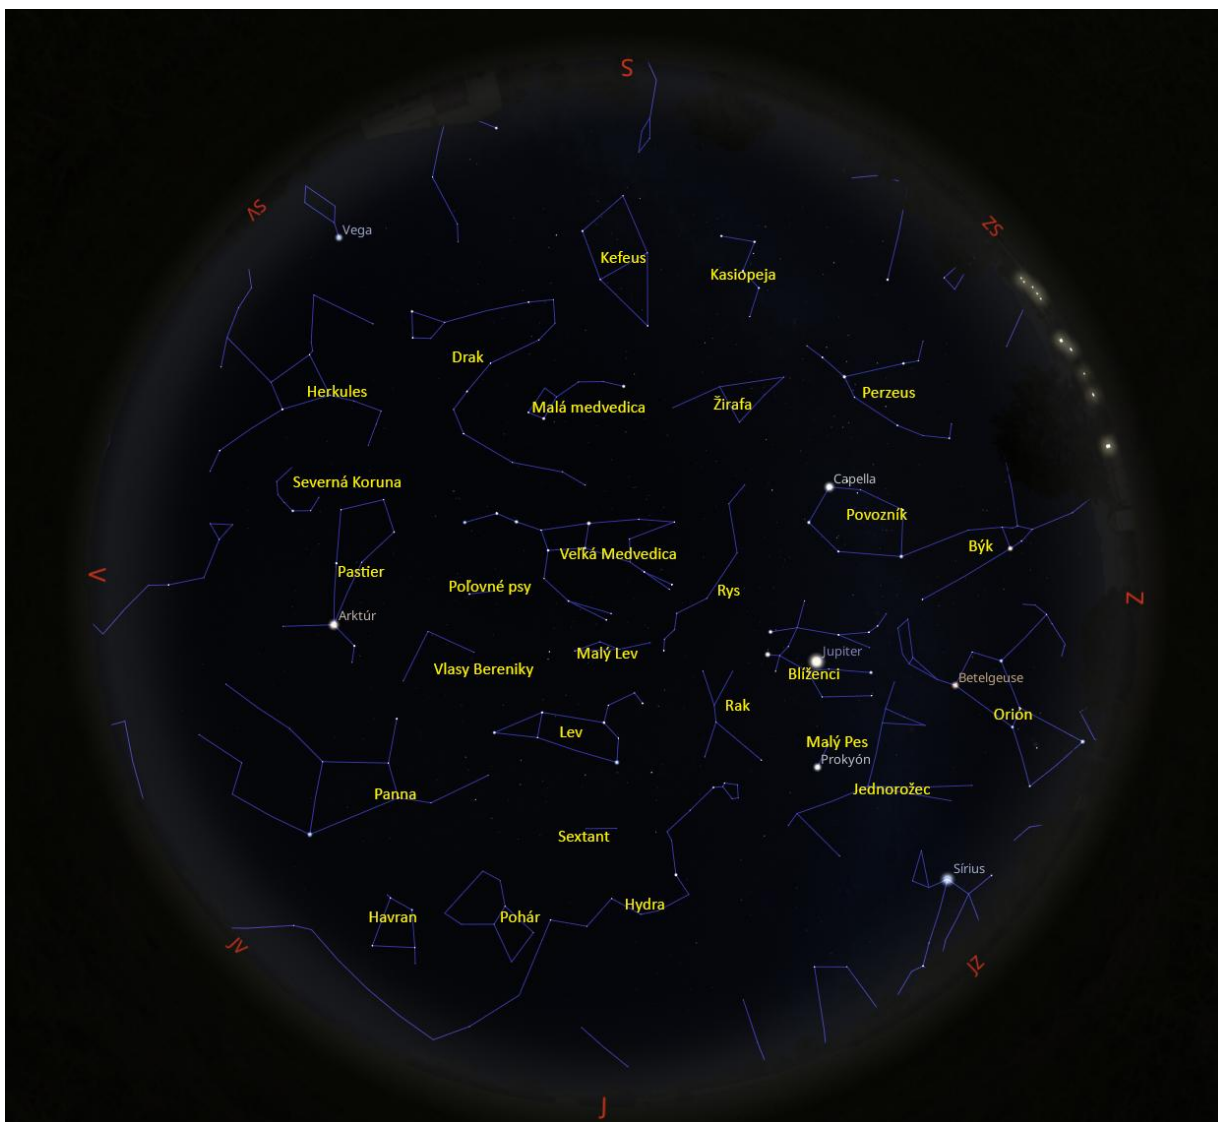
S
SV
ZS
Vega
Kefeus
Kasiopeja
Drak
Herkules
Malá medvedica
Žirafa
Perzeus
Severná Koruna
Capella
Povozník
Býk
Veľká Medvedica
V
Pastier
Poľovné psy
Rys
Z
Arktúr
Malý Lev
Jupiter
Vlasy Bereniky
Blíženci
Betelgeuse
Rak
Orión
Lev
Malý Pes
Prokyón
Panna
Jednorožec
Sextant
Sírius
Havran
Pohár
Hydra
JV
JZ
J